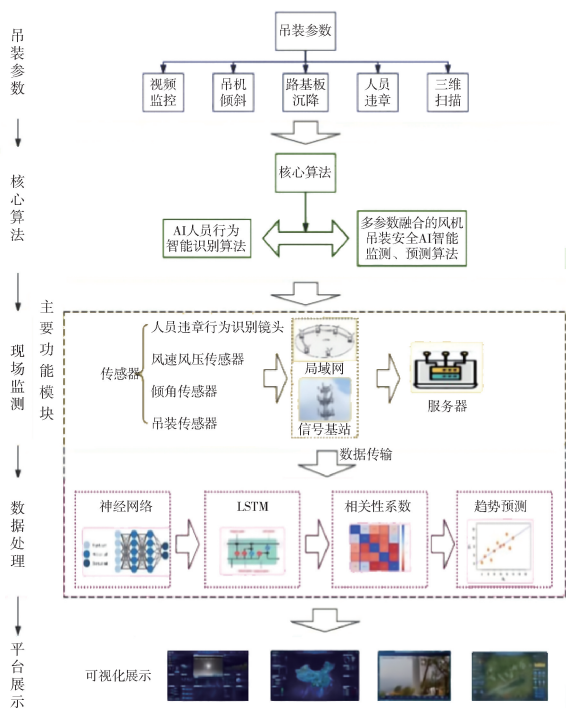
吊装参数

吊装参数

视频监控

吊机倾斜

路基板沉降

人员违章

三维扫描

核心算法

核心算法

AI人员行为智能识别算法

多参数融合的风机吊装安全AI智能监测、预测算法

主要功能模块

现场监测

人员违章行为识别镜头

风速风压传感器

倾角传感器

吊装传感器

传感器

局域网

信号基站

服务器

数据传输

数据处理

神经网络

LSTM

相关性系数

趋势预测

平台展示

可视化展示